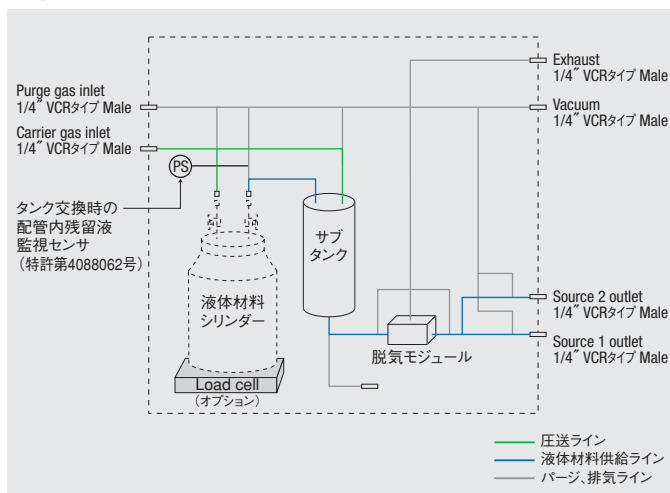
Purge gas inlet
1/4″ VCRタイプ Male

Carrier gas inlet
1/4″ VCRタイプ Male

PS

タンク交換時の
配管内残留液
監視センサ
（特許第4088062号）

液体材料
シリンダー

Load cell
（オプション）

サブ
タンク

脱気モジュール

Exhaust
1/4″ VCRタイプ Male

Vacuum
1/4″ VCRタイプ Male

Source 2 outlet
1/4″ VCRタイプ Male

Source 1 outlet
1/4″ VCRタイプ Male

圧送ライン
液体材料供給ライン
パージ、排気ライン